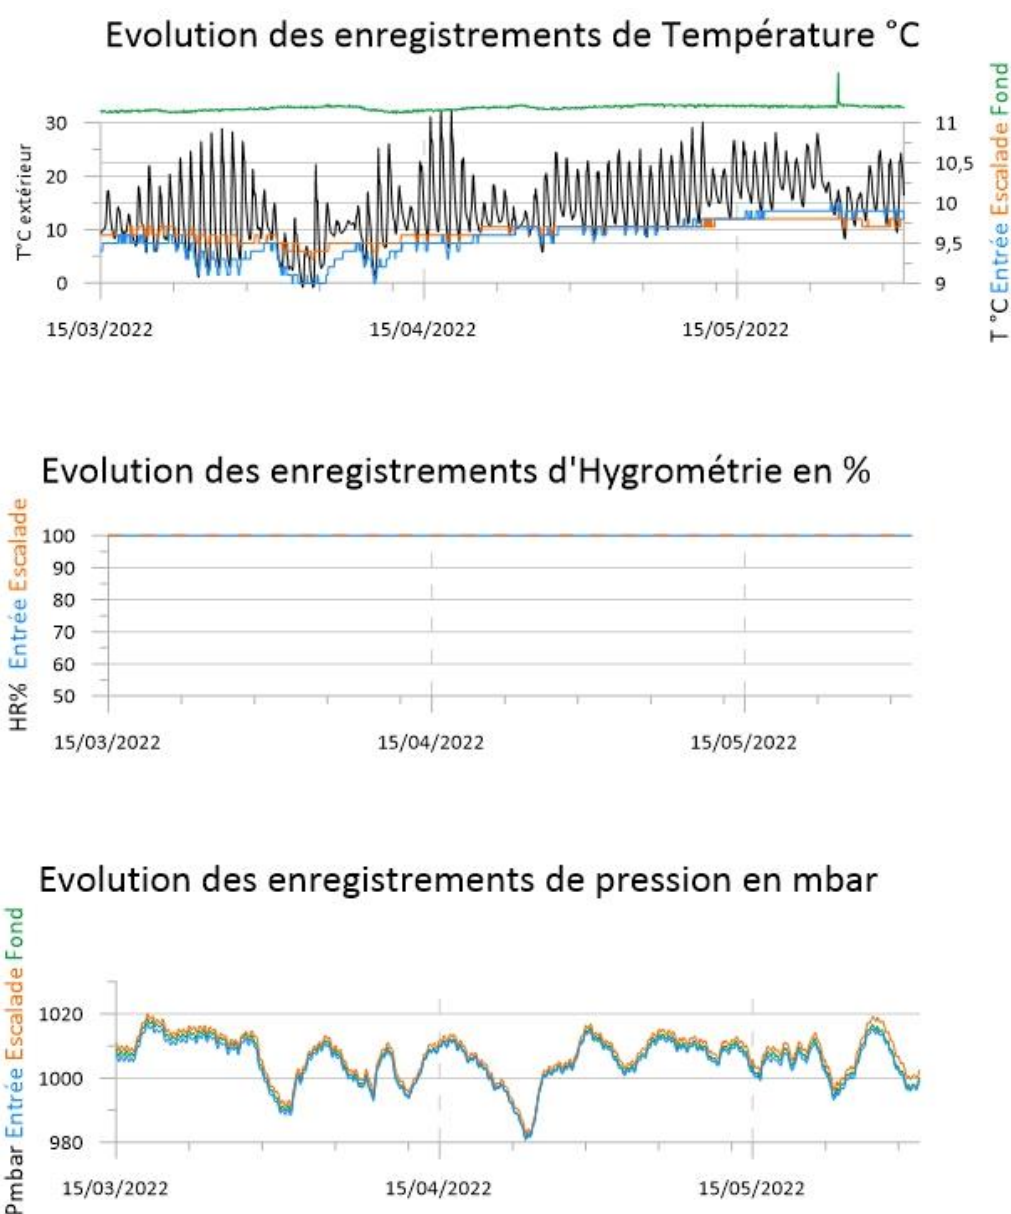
Evolution des enregistrements de Température °C

T°C extérieur

30
20
10
0

11
10,5
10
9,5
9

T °C Entrée Escalade Fond

15/03/2022
15/04/2022
15/05/2022

Evolution des enregistrements d'Hygrométrie en %

HR% Entrée Escalade

100
90
80
70
60
50

15/03/2022
15/04/2022
15/05/2022

Evolution des enregistrements de pression en mbar

Pmbar Entrée Escalade Fond

1020
1000
980

15/03/2022
15/04/2022
15/05/2022